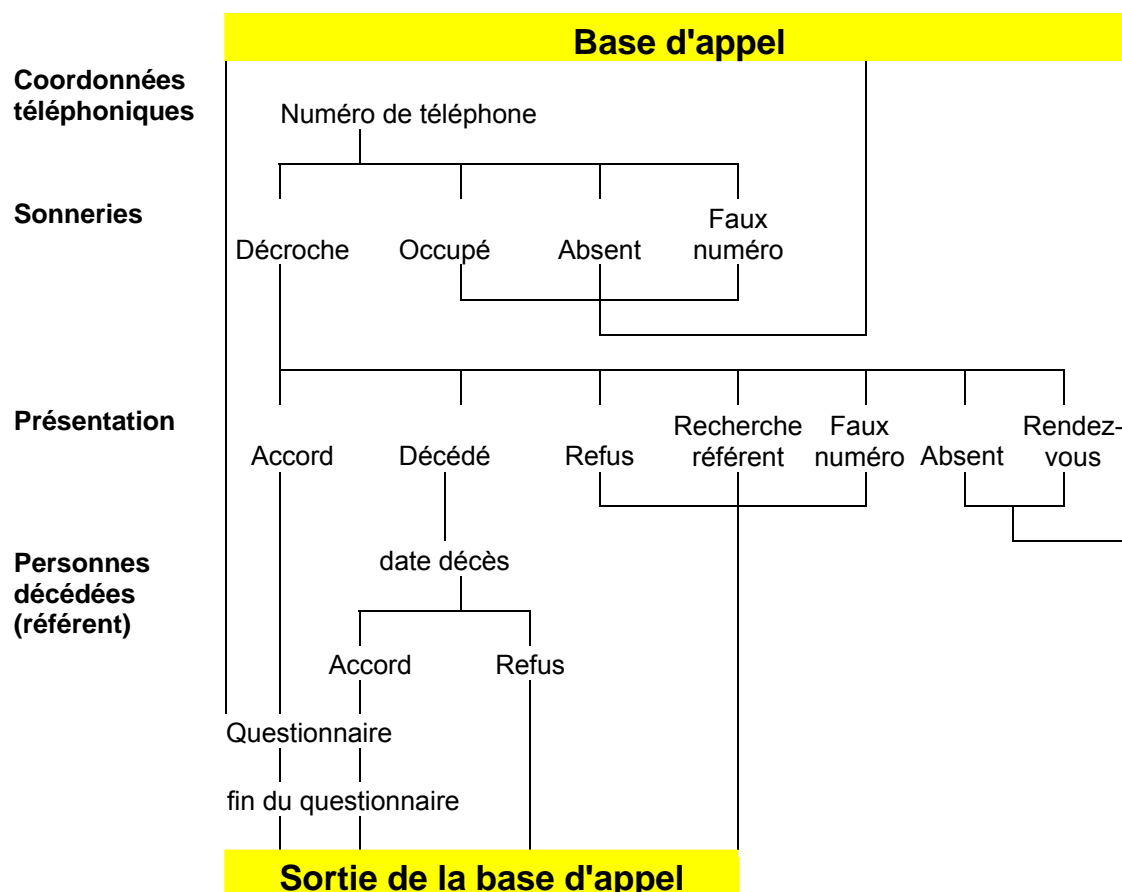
Base d'appel

Coordonnées téléphoniques

Numéro de téléphone

Sonneries

Décroche

Occupé

Absent

Faux numéro

Présentation

Accord

Décédé

Refus

Recherche référent

Faux numéro

Absent

Rendez-vous

Personnes décédées (référent)

date décès

Accord

Refus

Questionnaire

fin du questionnaire

Sortie de la base d'appel